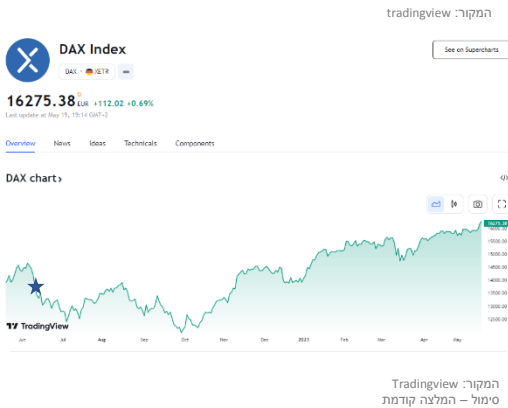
המקור: tradingview

DAX Index

DAX · XETR

See on Supercharts

16275.38 EUR +112.02 +0.69%

Last update at May 15, 19:14 GMT+2

Overview News Ideas Technicals Components

DAX chart ›

16275.38
15000.00
14000.00
13000.00
12000.00

TradingView

Jun Jul Aug Sep Oct Nov Dec 2023 Feb Mar Apr May

המקור: Tradingview
סימול – המלצה קודמת